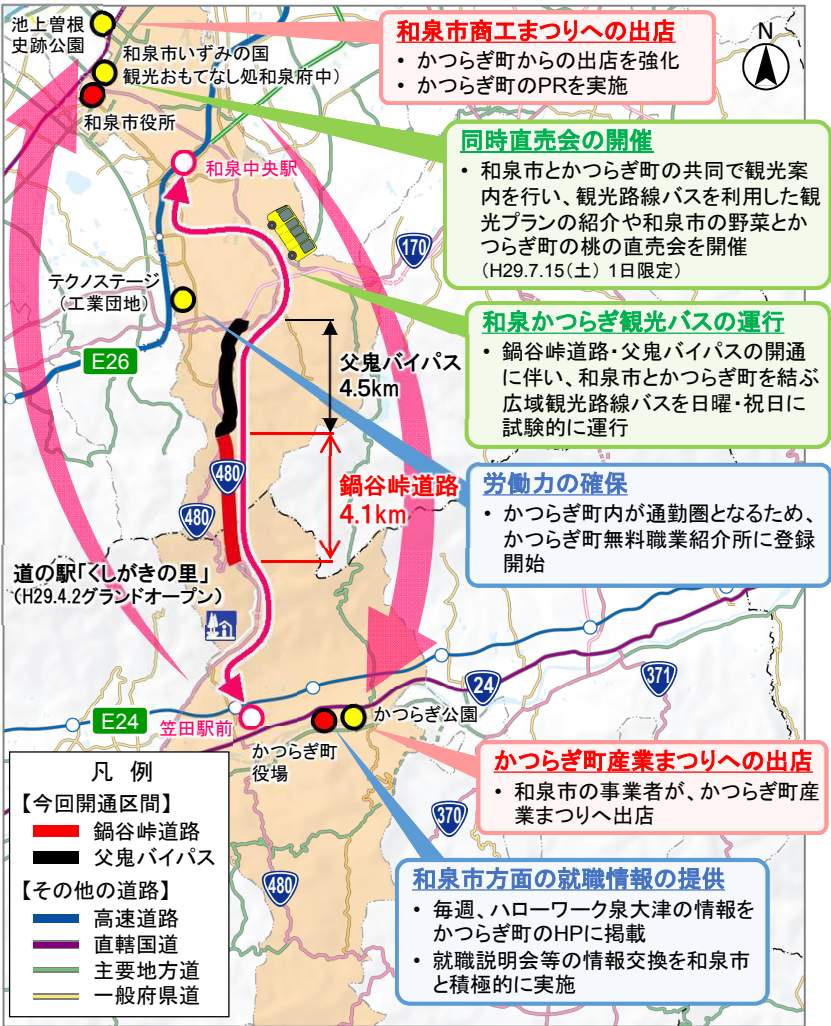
池上曽根史跡公園

和泉市いずみの国観光おもてなし処和泉府中）

和泉市役所

和泉中央駅

テクノステージ（工業団地）

E26

170

父鬼バイパス 4.5km

鍋谷峠道路 4.1km

480

480

道の駅「くしがきの里」（H29.4.2グランドオープン）

E24

笠田駅前

かつらぎ町役場

かつらぎ公園

24

371

370

480

N

和泉市商工まつりへの出店
• かつらぎ町からの出店を強化
• かつらぎ町のPRを実施

同時直売会の開催
• 和泉市とかつらぎ町の共同で観光案内を行い、観光路線バスを利用した観光プランの紹介や和泉市の野菜とかつらぎ町の桃の直売会を開催
（H29.7.15（土）1日限定）

和泉かつらぎ観光バスの運行
• 鍋谷峠道路・父鬼バイパスの開通に伴い、和泉市とかつらぎ町を結ぶ広域観光路線バスを日曜・祝日に試験的に運行

労働力の確保
• かつらぎ町内が通勤圏となるため、かつらぎ町無料職業紹介所に登録開始

かつらぎ町産業まつりへの出店
• 和泉市の事業者が、かつらぎ町産業まつりへ出店

和泉市方面の就職情報の提供
• 毎週、ハローワーク泉大津の情報をかつらぎ町のHPに掲載
• 就職説明会等の情報交換を和泉市と積極的に実施

凡　例
【今回開通区間】
鍋谷峠道路
父鬼バイパス
【その他の道路】
高速道路
直轄国道
主要地方道
一般府県道